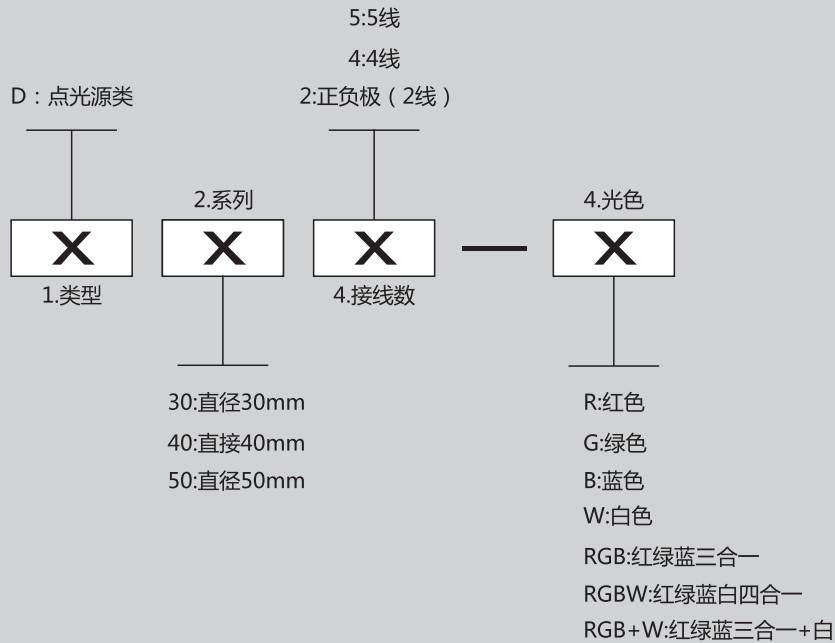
5:5线
4:4线
D：点光源类
2:正负极（2线）

2.系列
4.光色

X
X
X
—
X

1.类型
4.接线数

30:直径30mm
40:直接40mm
50:直径50mm

R:红色
G:绿色
B:蓝色
W:白色
RGB:红绿蓝三合一
RGBW:红绿蓝白四合一
RGB+W:红绿蓝三合一+白